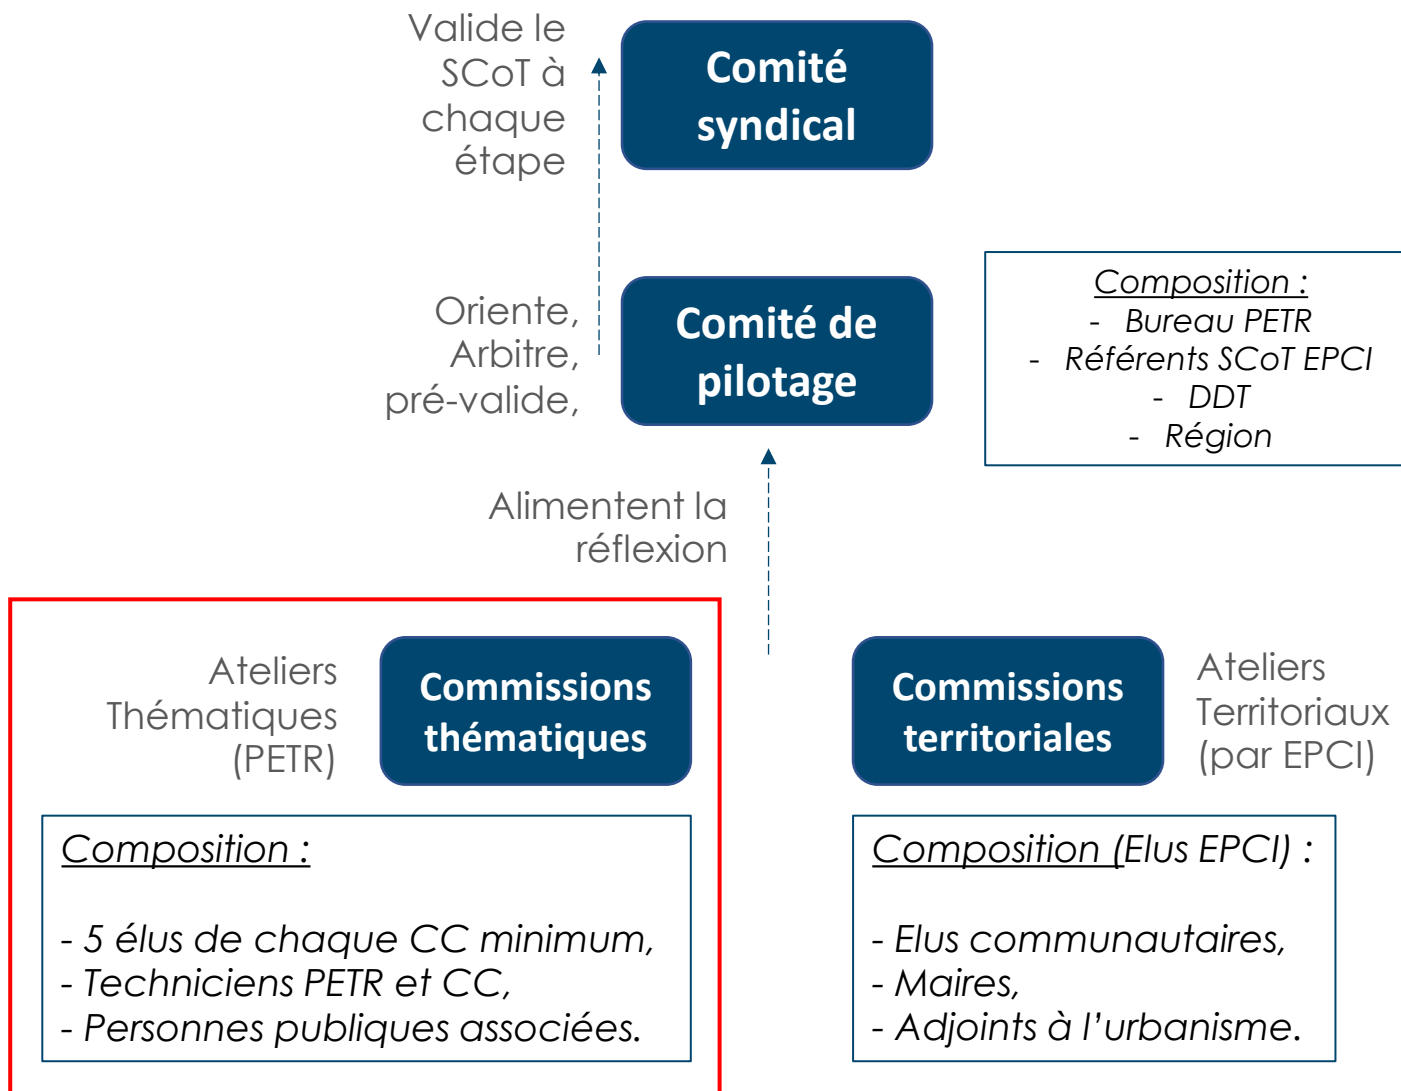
Valide le SCoT à chaque étape

Comité syndical

Oriente, Arbitre, pré-valide,

Comité de pilotage

Composition :
- Bureau PETR
- Référents SCoT EPCI
- DDT
- Région

Alimentent la réflexion

Ateliers Thématiques (PETR)

Commissions thématiques

Composition :

- 5 élus de chaque CC minimum,
- Techniciens PETR et CC,
- Personnes publiques associées.

Commissions territoriales

Ateliers Territoriaux (par EPCI)

Composition (Elus EPCI) :

- Elus communautaires,
- Maires,
- Adjoints à l'urbanisme.